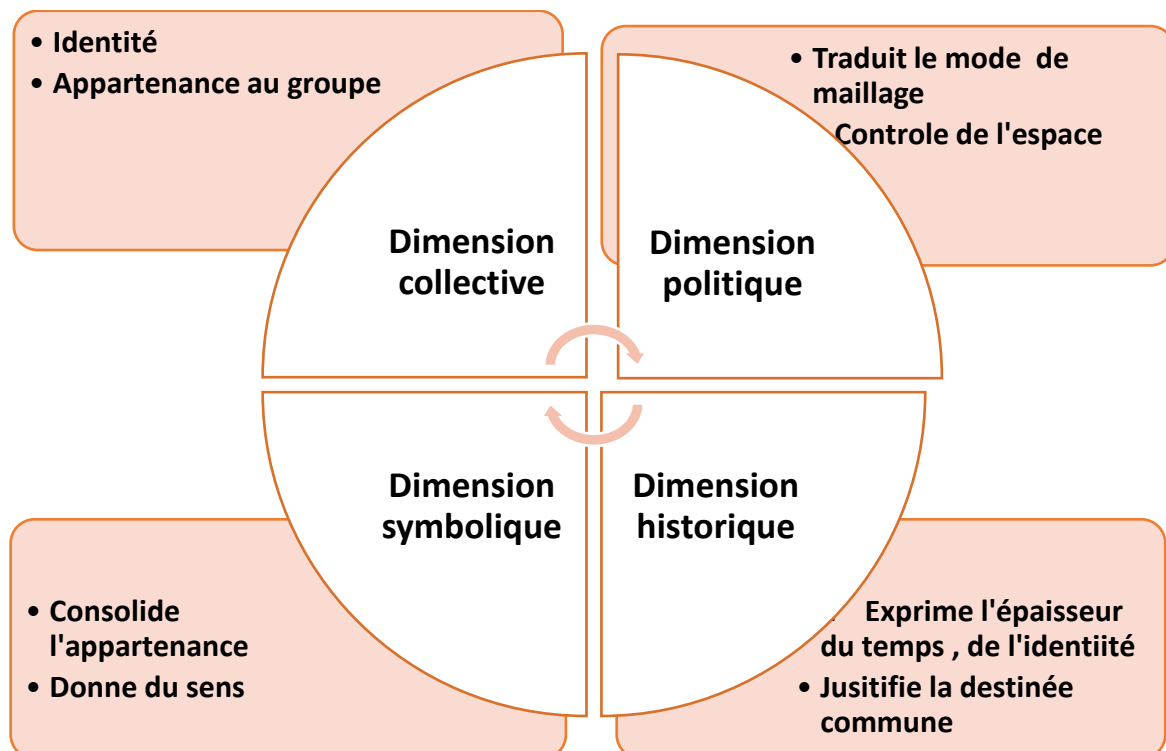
• Identité
• Appartenance au groupe

• Traduit le mode de maillage
Controle de l'espace

Dimension collective

Dimension politique

Dimension symbolique

Dimension historique

• Consolide l'appartenance
• Donne du sens

Exprime l'épaisseur du temps , de l'identiité
• Jusitifie la destinée commune